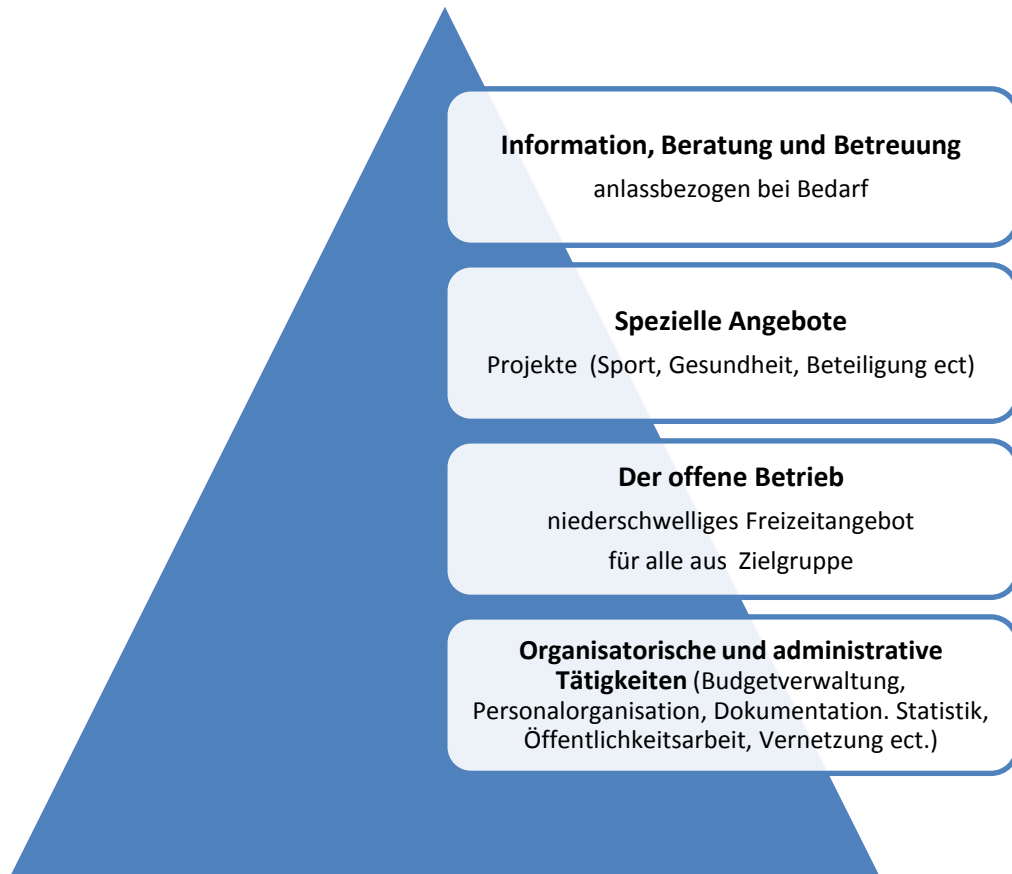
**Information, Beratung und Betreuung**
anlassbezogen bei Bedarf

**Spezielle Angebote**
Projekte (Sport, Gesundheit, Beteiligung ect)

**Der offene Betrieb**
niederschwelliges Freizeitangebot
für alle aus Zielgruppe

**Organisatorische und administrative Tätigkeiten** (Budgetverwaltung, Personalorganisation, Dokumentation. Statistik, Öffentlichkeitsarbeit, Vernetzung ect.)